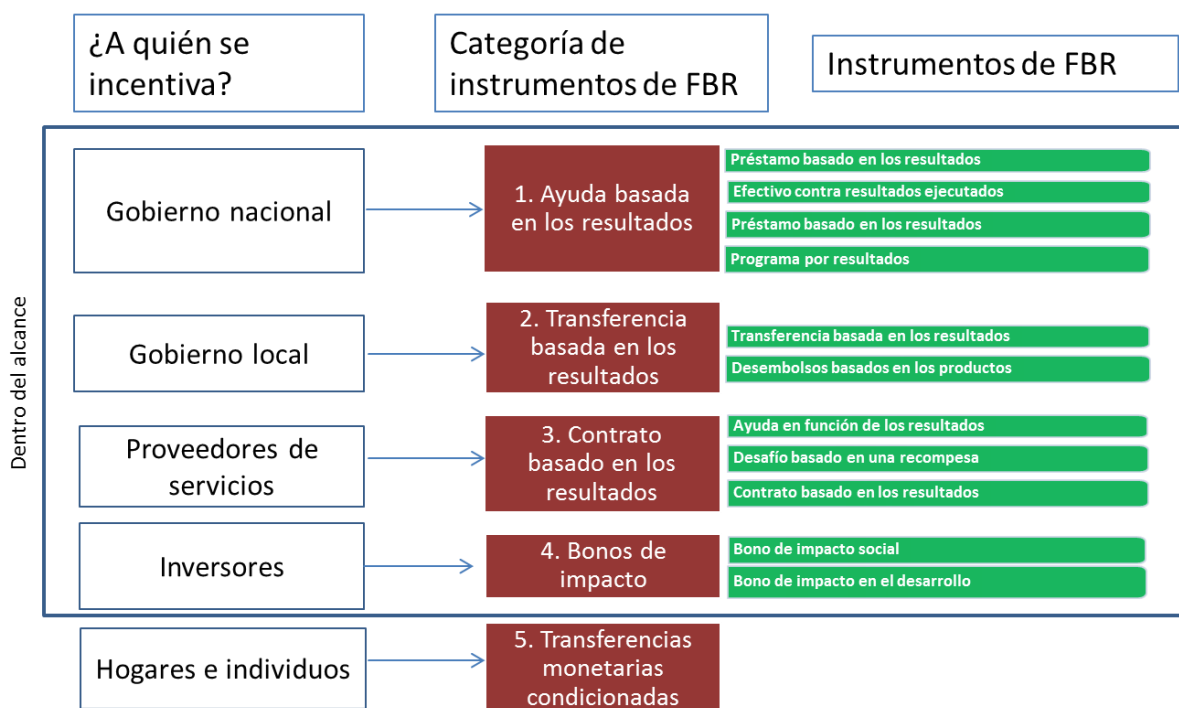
¿A quién se incentiva?

Categoría de instrumentos de FBR

Instrumentos de FBR

Dentro del alcance

Gobierno nacional

1. Ayuda basada en los resultados

Préstamo basado en los resultados
Efectivo contra resultados ejecutados
Préstamo basado en los resultados
Programa por resultados

Gobierno local

2. Transferencia basada en los resultados

Transferencia basada en los resultados
Desembolsos basados en los productos

Proveedores de servicios

3. Contrato basado en los resultados

Ayuda en función de los resultados
Desafío basado en una recompesa
Contrato basado en los resultados

Inversores

4. Bonos de impacto

Bono de impacto social
Bono de impacto en el desarrollo

Hogares e individuos

5. Transferencias monetarias condicionadas